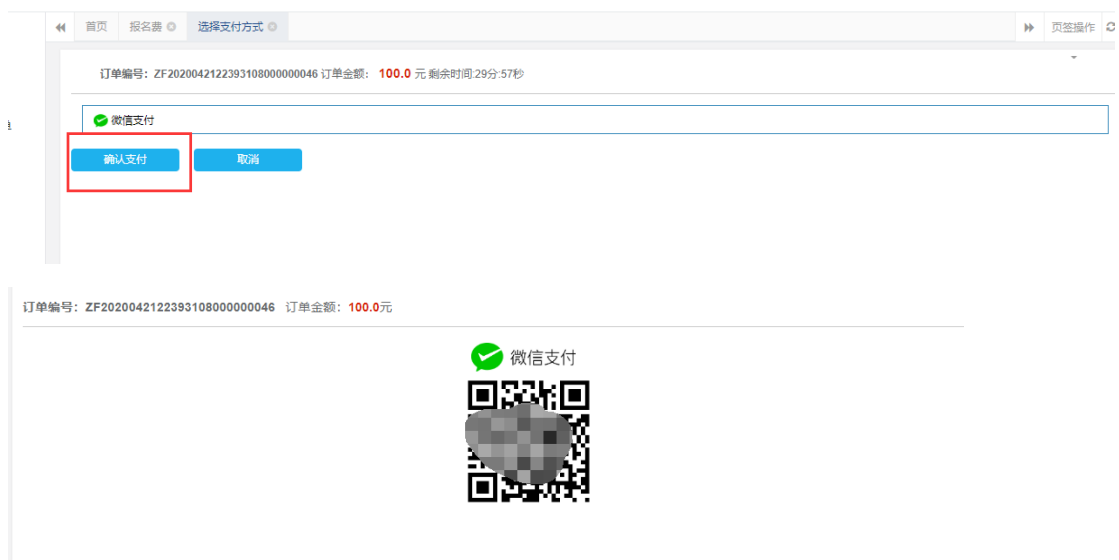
首页 报名费 选择支付方式 页签操作

订单编号：ZF20200421223931080000000046 订单金额： 100.0 元 剩余时间:29分:57秒

微信支付

确认支付 取消

订单编号：ZF20200421223931080000000046 订单金额：100.0元

微信支付